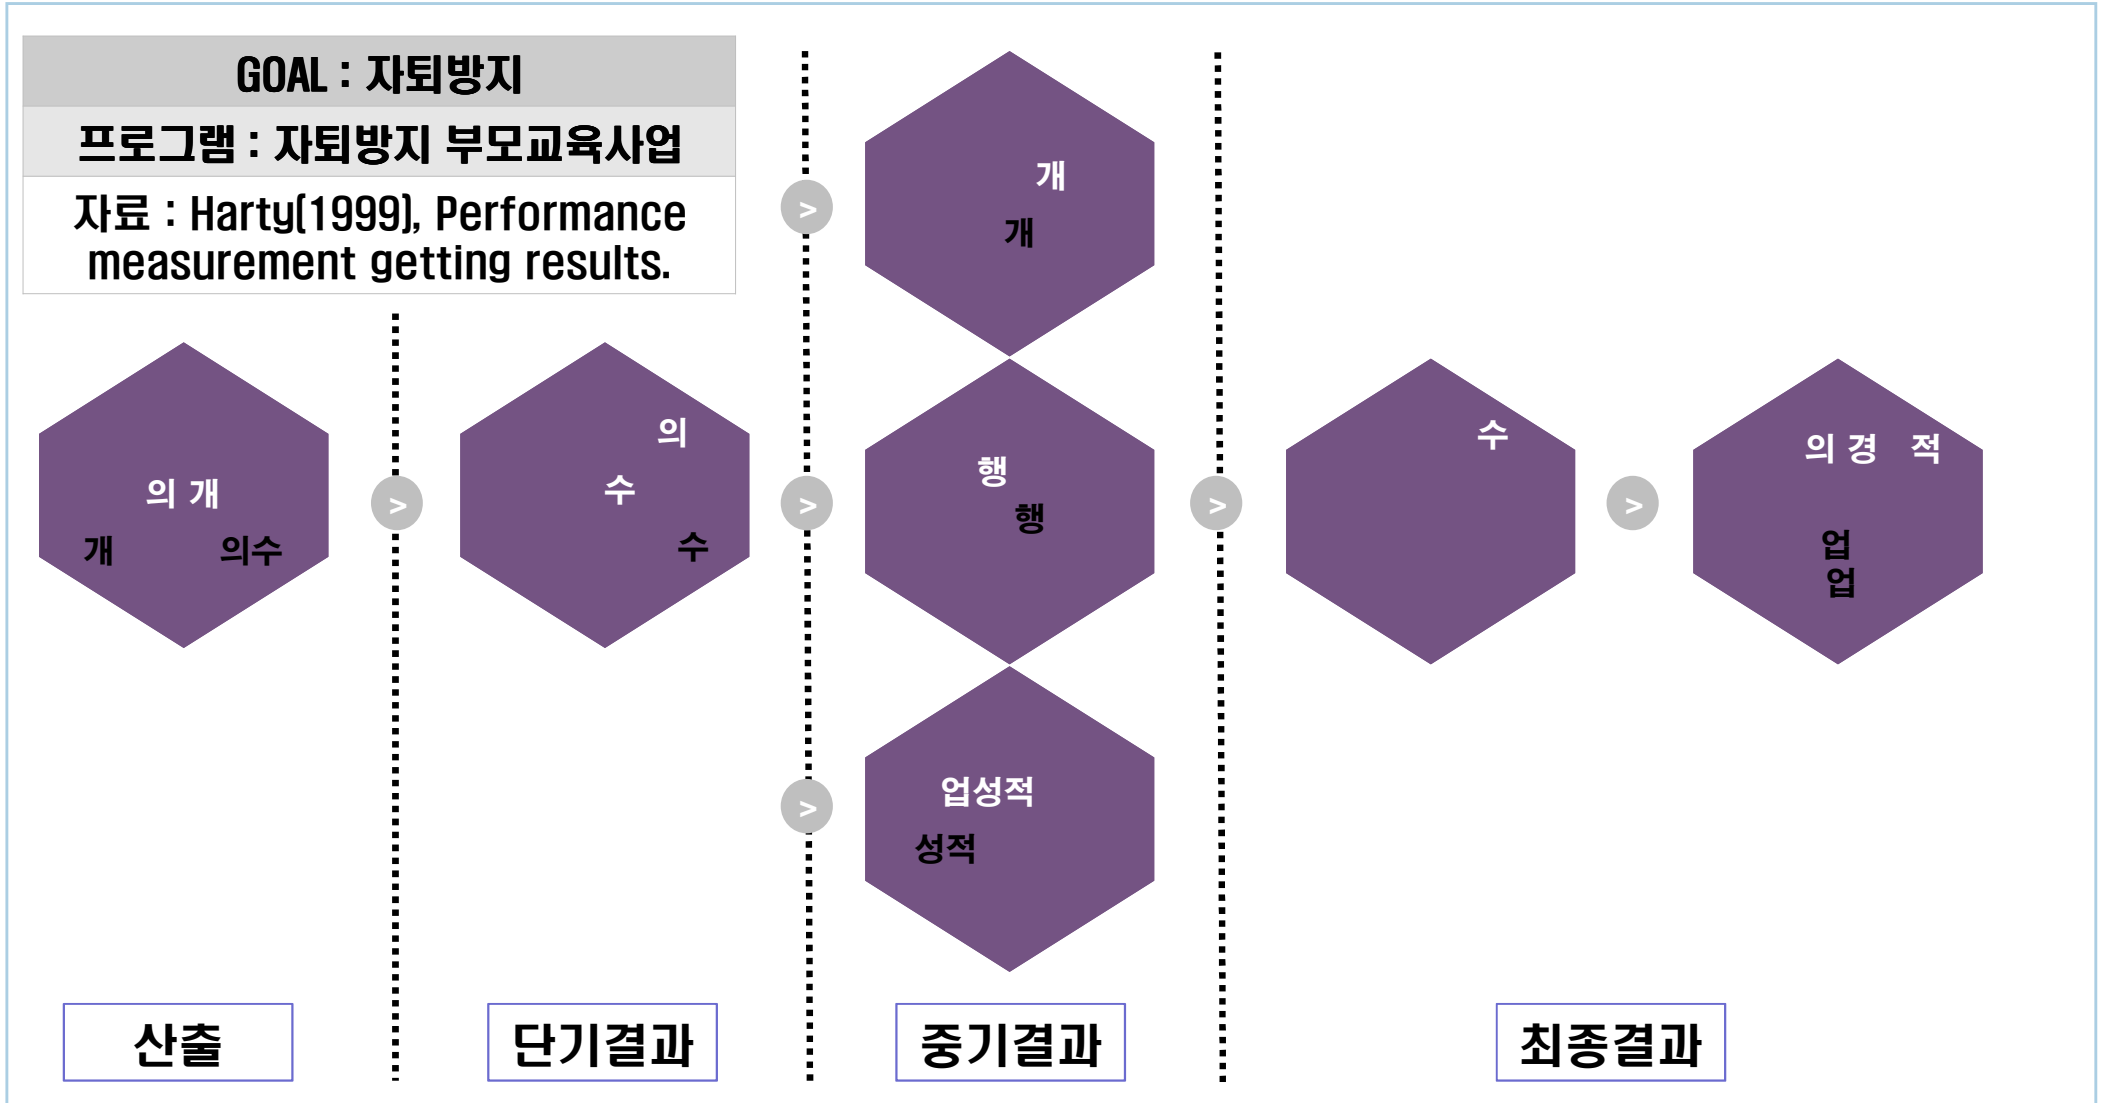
GOAL : 자퇴방지

프로그램 : 자퇴방지 부모교육사업

자료 : Harty(1999), Performance measurement getting results.

의 개
개 의수

>

의
수
수

>

개
개

>

행
행

>

업성적
성적

>

수

>

의 경 적
업
업

산출

단기결과

중기결과

최종결과